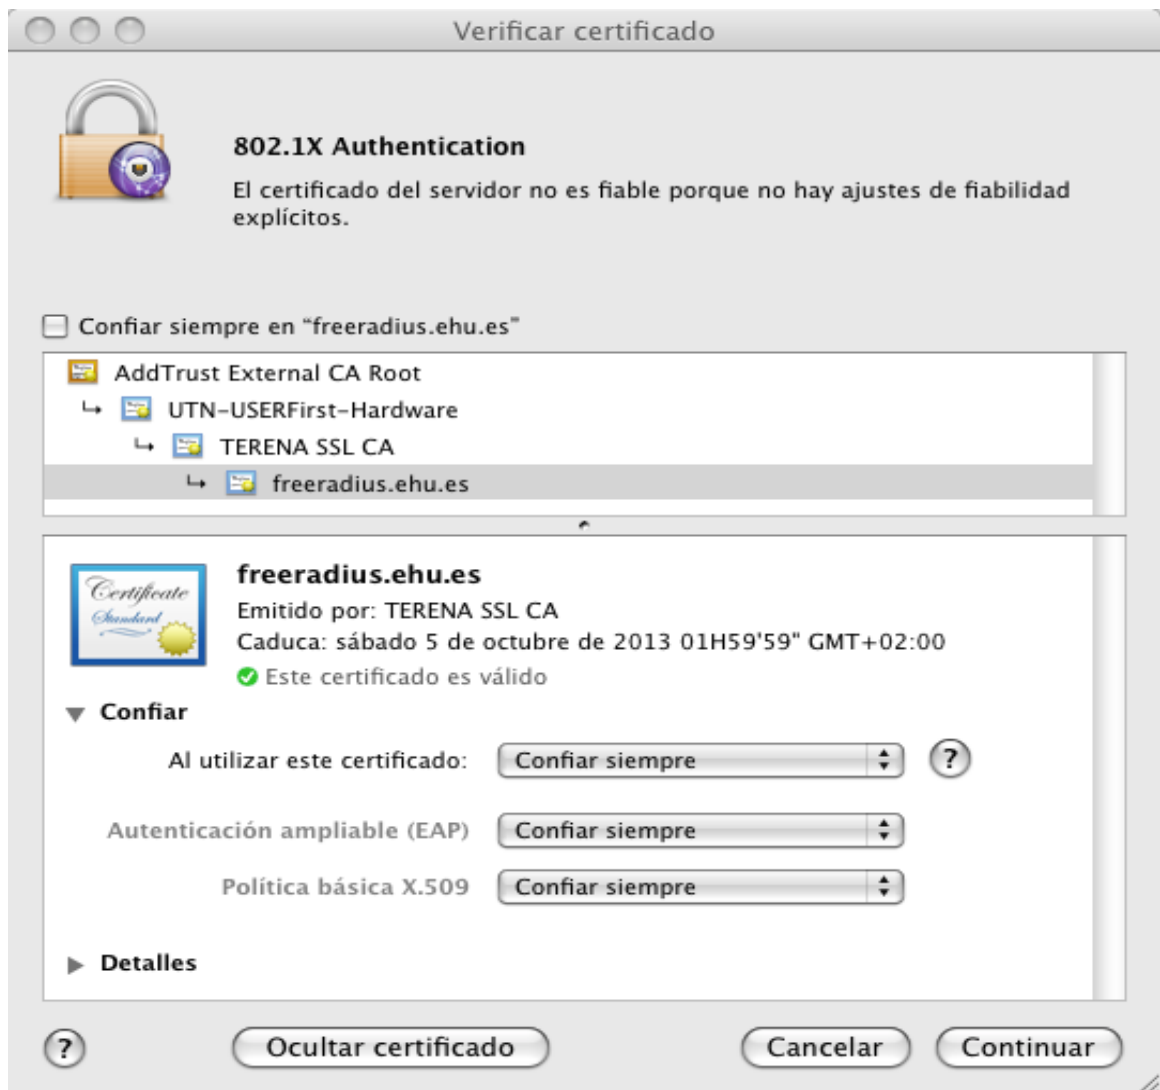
Verificar certificado

802.1X Authentication

El certificado del servidor no es fiable porque no hay ajustes de fiabilidad explícitos.

Confiar siempre en "freeradius.ehu.es"

AddTrust External CA Root
↳ UTN-USERFirst-Hardware
↳ TERENA SSL CA
↳ freeradius.ehu.es

Certificate Standard

freeradius.ehu.es
Emitido por: TERENA SSL CA
Caduca: sábado 5 de octubre de 2013 01H59'59" GMT+02:00
Este certificado es válido

Confiar

Al utilizar este certificado: Confiar siempre ?

Autenticación ampliable (EAP) Confiar siempre

Política básica X.509 Confiar siempre

Detalles

?
Ocultar certificado
Cancelar
Continuar